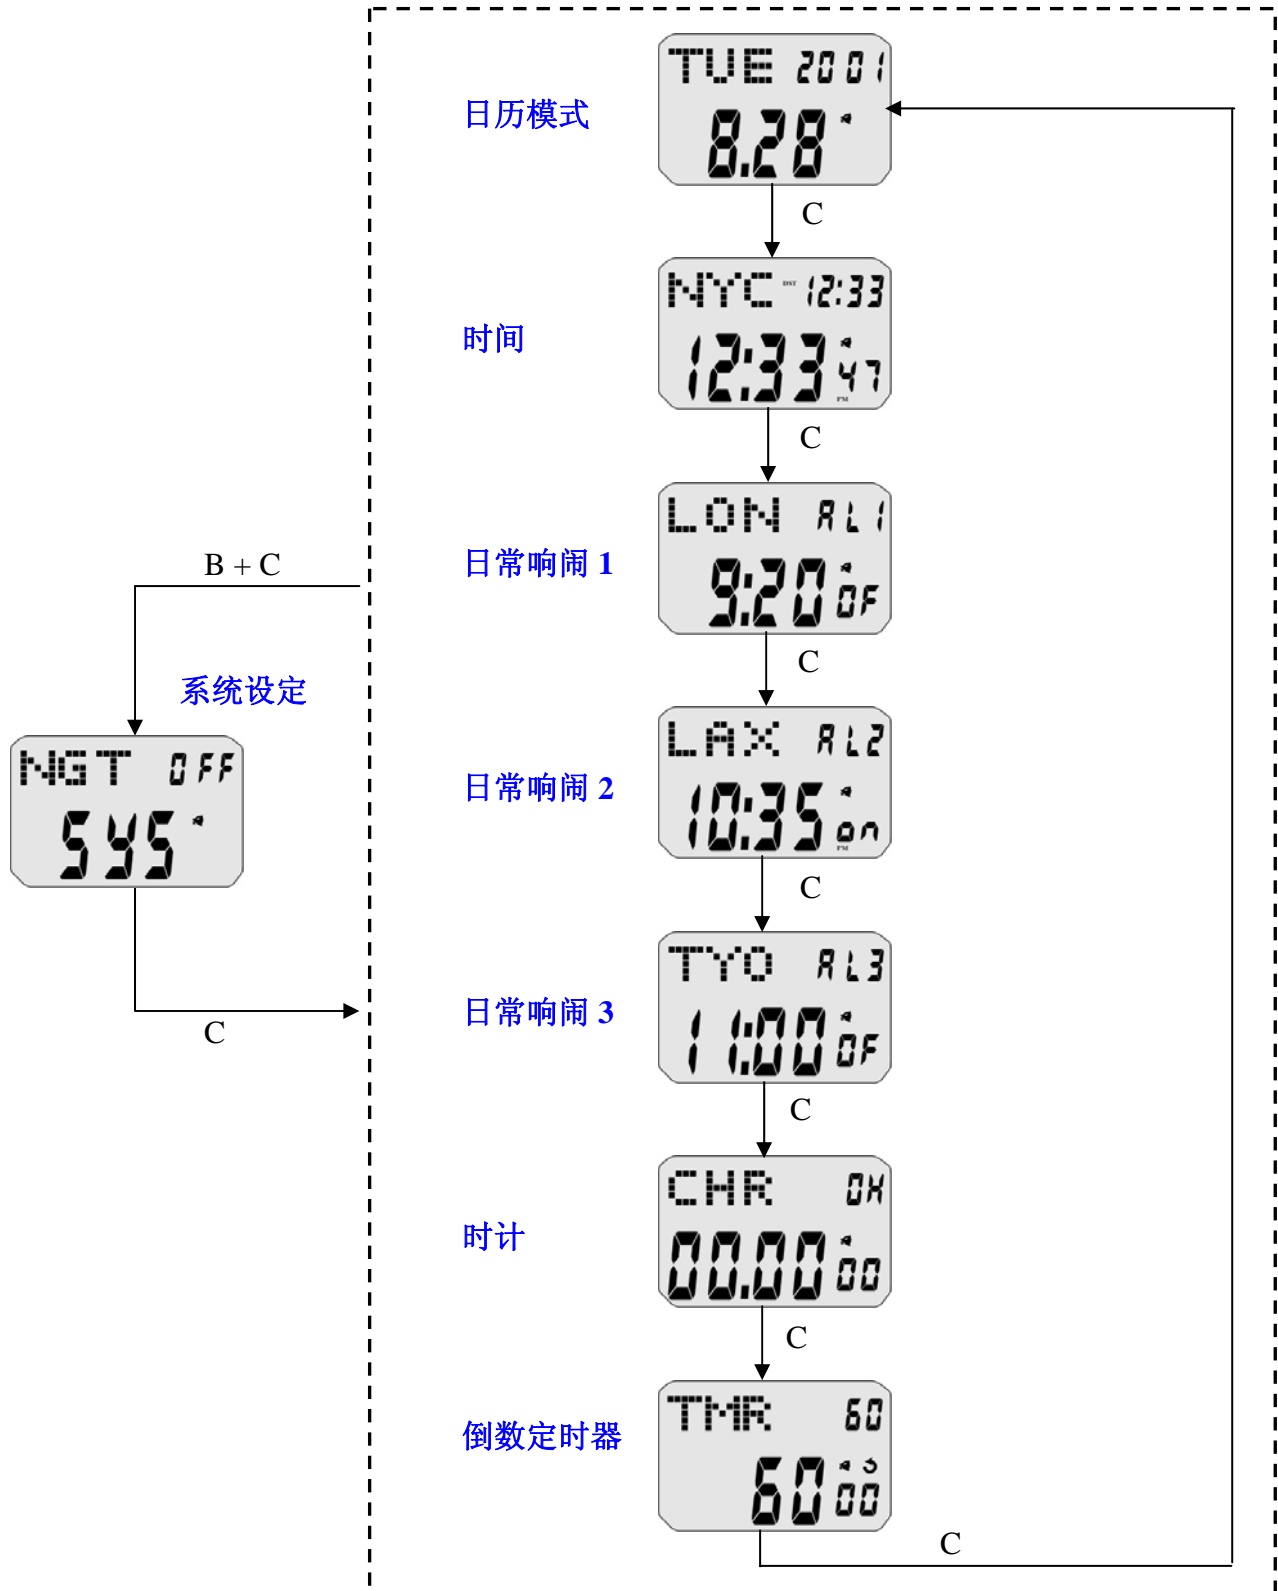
日历模式

TUE 2001
8.28

C

时间

NYC DST 12:33
12:33 47
PM

C

日常响闹 1

LON AL1
9:20 OF

C

日常响闹 2

LAX AL2
10:35 on
PM

C

日常响闹 3

TYO AL3
11:00 OF

C

时计

CHR 0H
00.00 00

C

倒数定时器

TMR 60
60 00

C

B + C

系统设定

NGT OFF
SYS

C